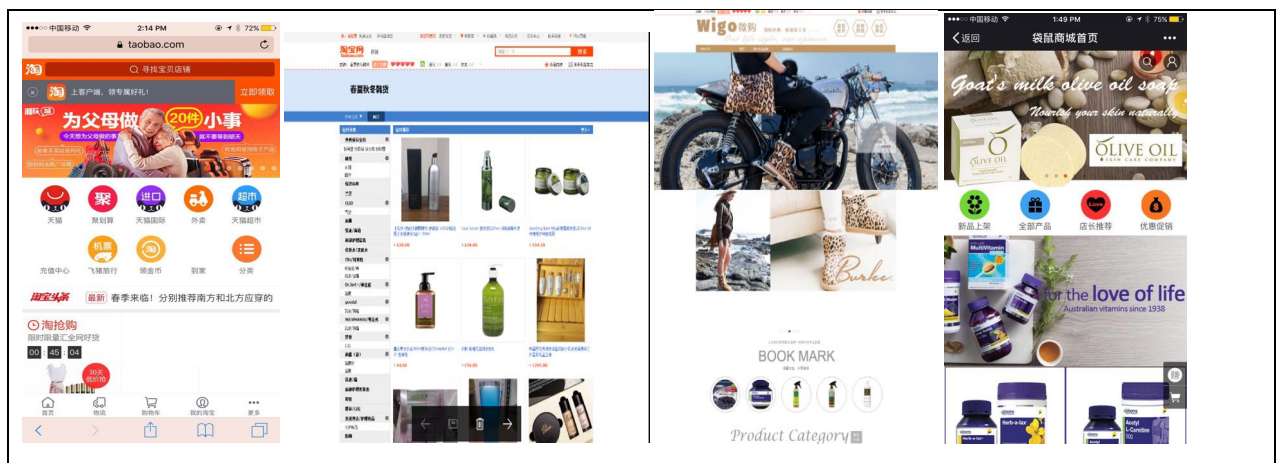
●●●○○ 中国移动 2:14 PM 72%
taobao.com
淘 寻找宝贝店铺
上客户端，领专属好礼！ 立即领取
为父母做 20件 小事
今天就为父母做的事
天猫 聚划算 天猫国际 外卖 天猫超市
充值中心 飞猪旅行 领金币 到家 分类
淘宝头条 最新 春季来临！分别推荐南方和北方应穿的
淘抢购
限时限量汇全网好货
00 : 45 : 04
30天 低价格
首页 物流 购物车 我的淘宝 更多

淘宝网
搜索
春夏秋冬韩货
¥ 39.00
¥ 24.00
¥ 559.10
¥ 44.00
¥ 156.00
¥ 1395.00

Wigo 微购
Burke
BOOK MARK
Product Category

●●●○○ 中国移动 1:49 PM 75%
返回 袋鼠商城首页 •••
Goat's milk olive oil soap
Nourish your skin naturally
OLIVE OIL
OLIVE OIL SKIN CARE COMPANY
新品上架 全部产品 店长推荐 优惠促销
MultiVitamin
for the love of life
Australian vitamins since 1938
Herb-a-lax
Acetyl L-Carnitine